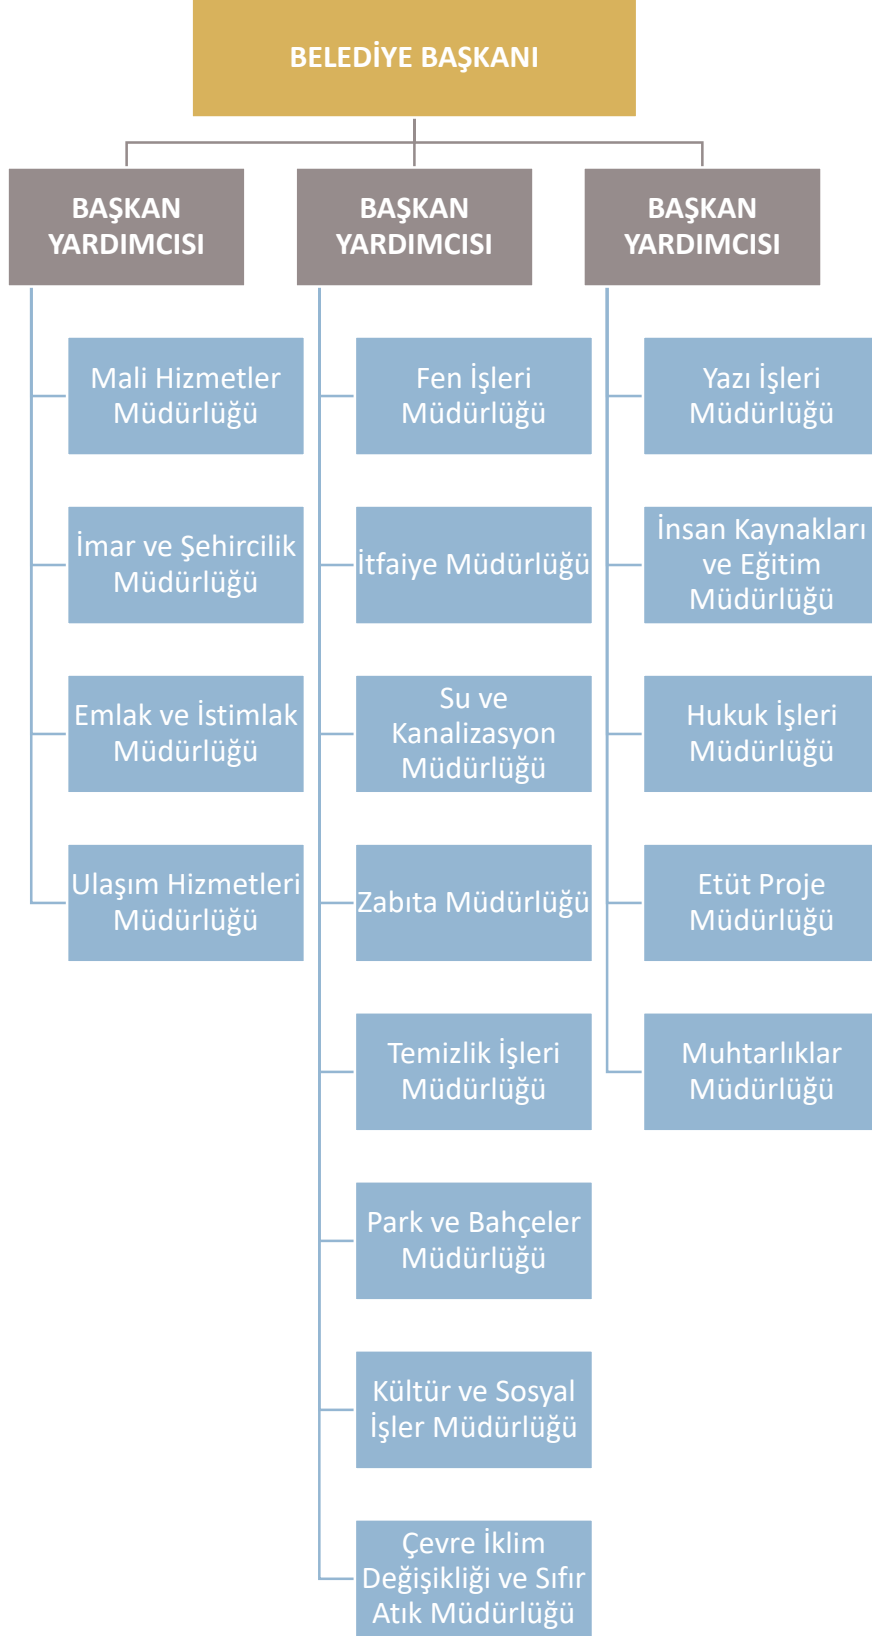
BELEDİYE BAŞKANI

BAŞKAN YARDIMCISI

Mali Hizmetler Müdürlüğü

İmar ve Şehircilik Müdürlüğü

Emlak ve İstimlak Müdürlüğü

Ulaşım Hizmetleri Müdürlüğü

BAŞKAN YARDIMCISI

Fen İşleri Müdürlüğü

İtfaiye Müdürlüğü

Su ve Kanalizasyon Müdürlüğü

Zabıta Müdürlüğü

Temizlik İşleri Müdürlüğü

Park ve Bahçeler Müdürlüğü

Kültür ve Sosyal İşler Müdürlüğü

Çevre İklim Değişikliği ve Sıfır Atık Müdürlüğü

BAŞKAN YARDIMCISI

Yazı İşleri Müdürlüğü

İnsan Kaynakları ve Eğitim Müdürlüğü

Hukuk İşleri Müdürlüğü

Etüt Proje Müdürlüğü

Muhtarlıklar Müdürlüğü